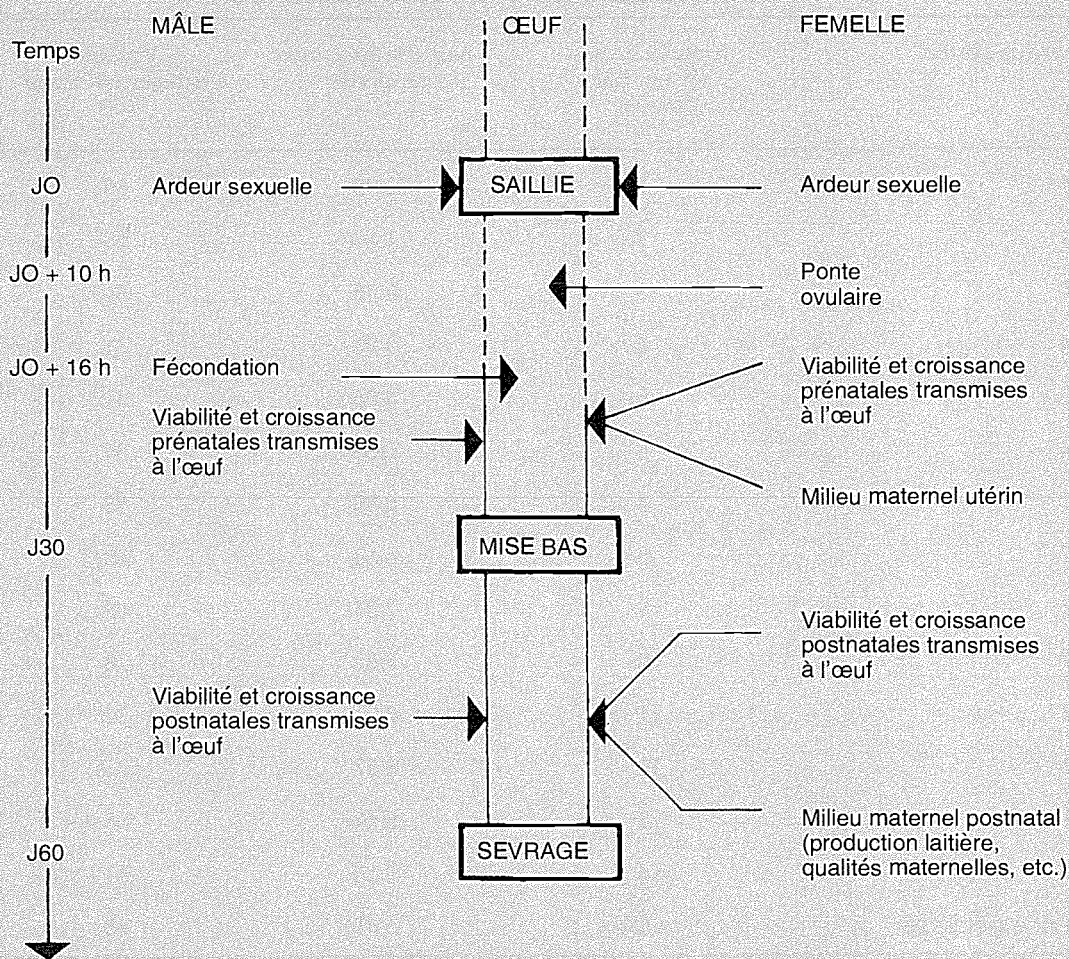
Temps

MÂLE

ŒUF

FEMELLE

JO

Ardeur sexuelle

SAILLIE

Ardeur sexuelle

JO + 10 h

Ponte ovulaire

JO + 16 h

Fécondation

Viabilité et croissance prénatales transmises à l'œuf

Viabilité et croissance prénatales transmises à l'œuf

Milieu maternel utérin

J30

MISE BAS

Viabilité et croissance postnatales transmises à l'œuf

Viabilité et croissance postnatales transmises à l'œuf

Milieu maternel postnatal (production laitière, qualités maternelles, etc.)

J60

SEVRAGE